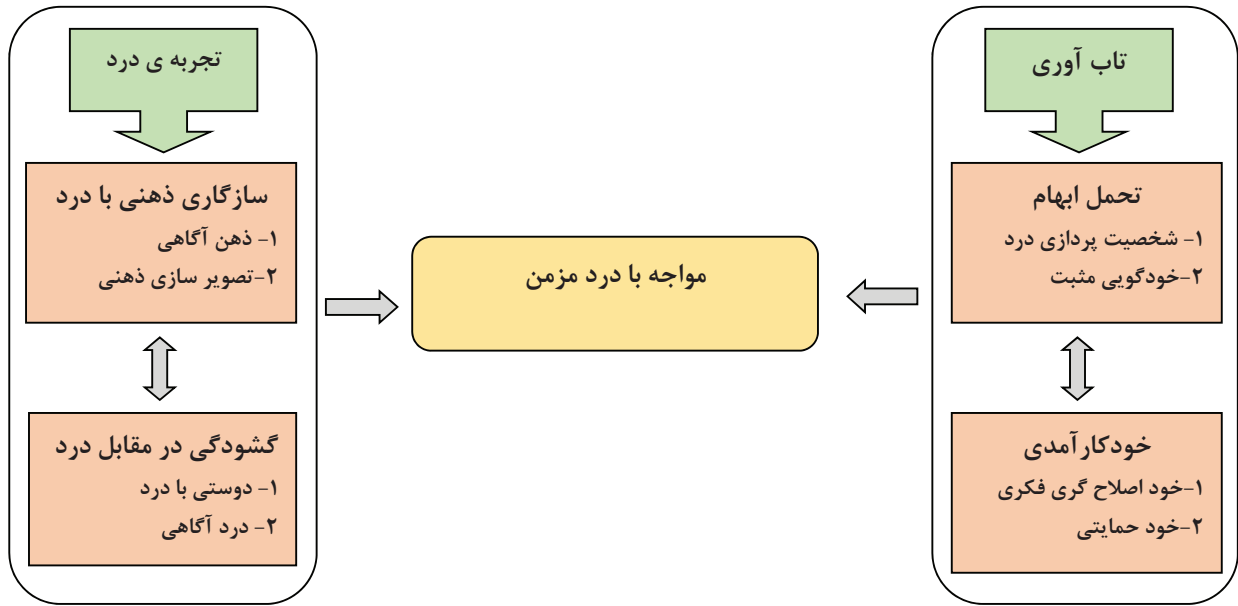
تاب آوری

تحمل ابهام
۱- شخصیت پردازی درد
۲-خودگویی مثبت

خودکارآمدی
۱-خود اصلاح گری فکری
۲-خود حمایتی

مواجه با درد مزمن

تجربه ی درد

سازگاری ذهنی با درد
۱- ذهن آگاهی
۲-تصویر سازی ذهنی

گشودگی در مقابل درد
۱- دوستی با درد
۲- درد آگاهی